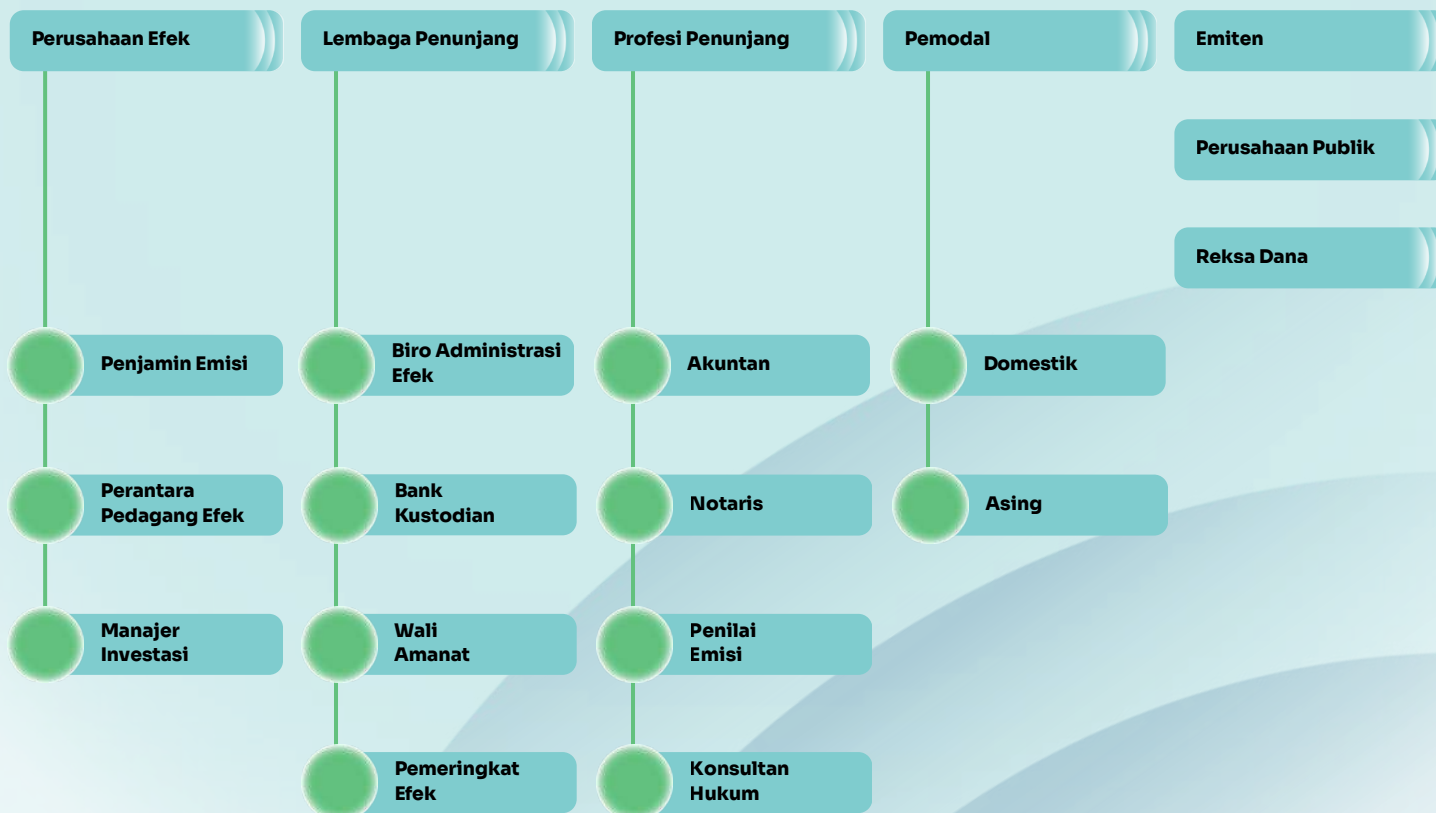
Perusahaan Efek

Penjamin Emisi

Perantara Pedagang Efek

Manajer Investasi

Lembaga Penunjang

Biro Administrasi Efek

Bank Kustodian

Wali Amanat

Pemeringkat Efek

Profesi Penunjang

Akuntan

Notaris

Penilai Emisi

Konsultan Hukum

Pemodal

Domestik

Asing

Emiten

Perusahaan Publik

Reksa Dana